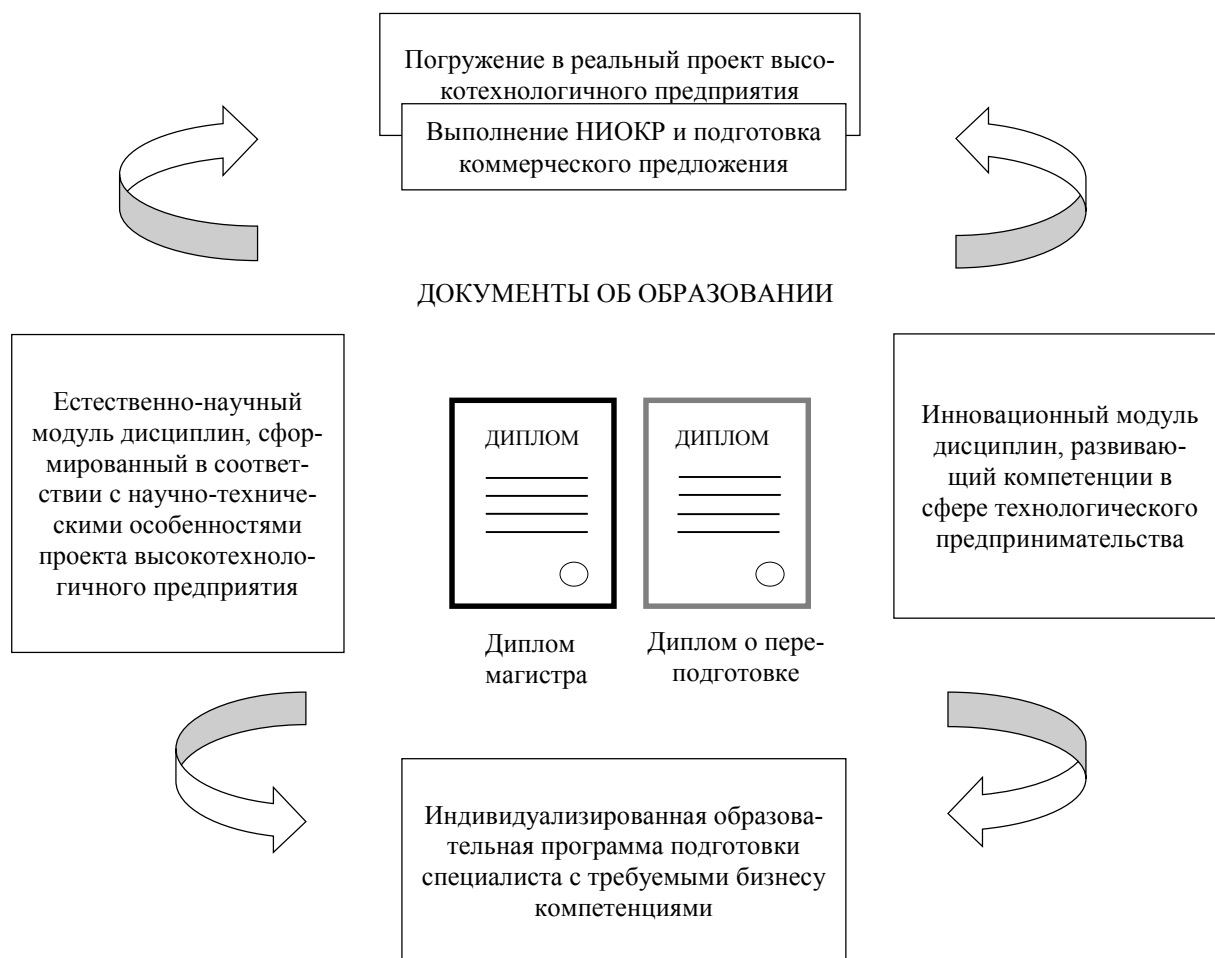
Погружение в реальный проект высокотехнологичного предприятия

Выполнение НИОКР и подготовка коммерческого предложения

ДОКУМЕНТЫ ОБ ОБРАЗОВАНИИ

Естественно-научный модуль дисциплин, сформированный в соответствии с научно-техническими особенностями проекта высокотехнологичного предприятия

ДИПЛОМ

ДИПЛОМ

Диплом магистра

Диплом о переподготовке

Инновационный модуль дисциплин, развивающий компетенции в сфере технологического предпринимательства

Индивидуализированная образовательная программа подготовки специалиста с требуемыми бизнесу компетенциями